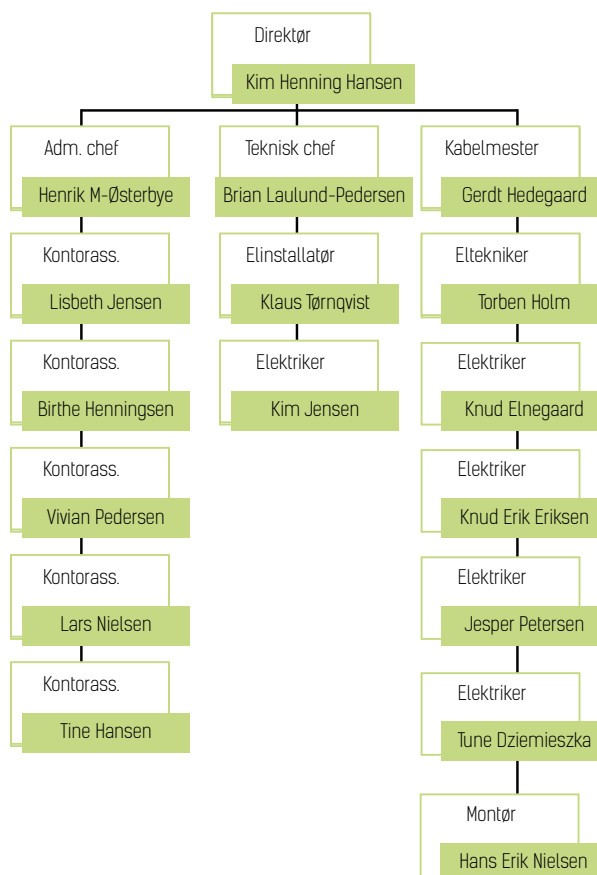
Direktør
Kim Henning Hansen

Adm. chef
Henrik M-Østerbye

Kontorass.
Lisbeth Jensen

Kontorass.
Birthe Henningsen

Kontorass.
Vivian Pedersen

Kontorass.
Lars Nielsen

Kontorass.
Tine Hansen

Teknisk chef
Brian Laulund-Pedersen

Elinstallatør
Klaus Tørnqvist

Elektriker
Kim Jensen

Kabelmester
Gerdt Hedegaard

Eltekniker
Torben Holm

Elektriker
Knud Elnegaard

Elektriker
Knud Erik Eriksen

Elektriker
Jesper Petersen

Elektriker
Tune Dziemieszka

Montør
Hans Erik Nielsen